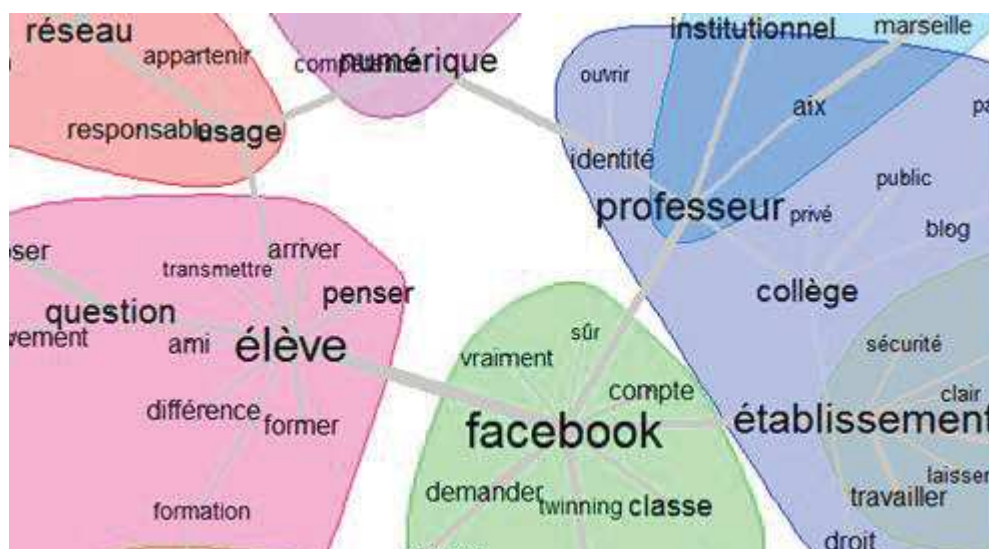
réseau
appartenir
compétence
numérique
responsable
usage
institutionnel
marseille
ouvrir
aix
pa
identité
public
professeur
privé
blog
ser
arriver
transmettre
penser
question
collège
vement
ami
élève
sûr
sécurité
vraiment
compte
clair
différence
former
facebook
établissement
laisser
demander
twinning
classe
travailler
formation
droit